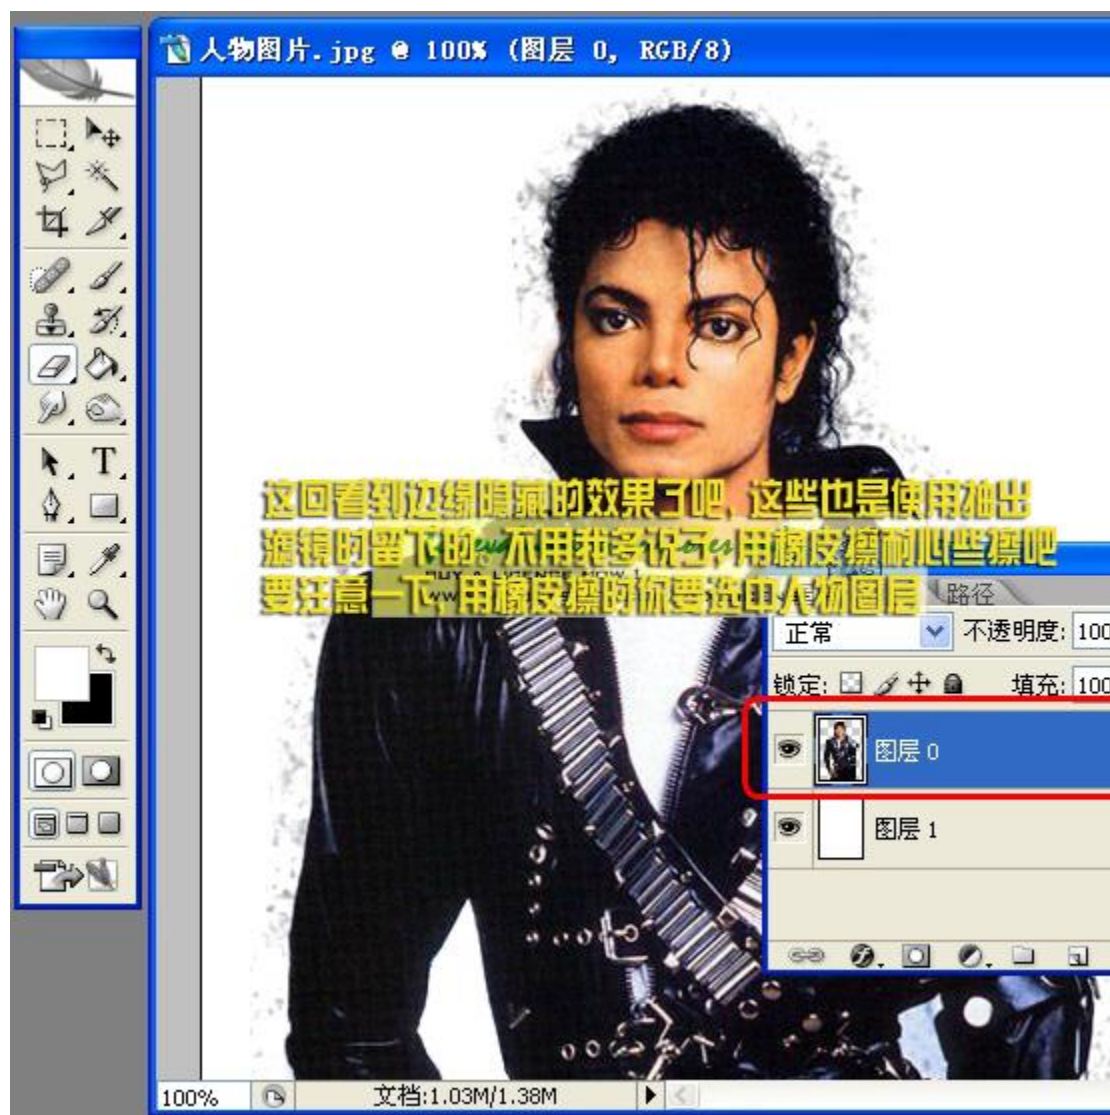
人物图片.jpg @ 100% (图层 0, RGB/8)

这回看到边缘隐藏的效果了吧，这些也是使用抽出滤镜时留下的，不用我多说了，用橡皮擦耐心些擦吧
要注意一下，用橡皮擦时你要选中人物图层

路径
正常
不透明度: 100
锁定:
填充: 100
图层 0
图层 1

100%
文档:1.03M/1.38M